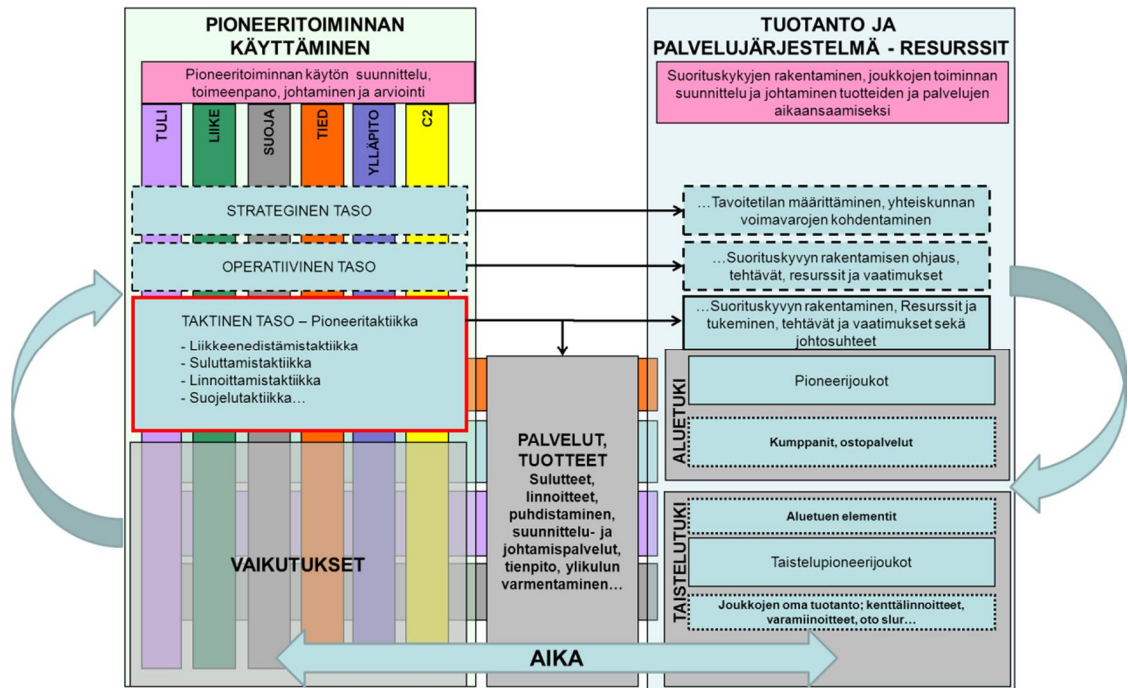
PIONEERITOIMINNAN KÄYTTÄMINEN

Pioneeritoiminnan käytön suunnittelu, toimeenpano, johtaminen ja arviointi

TULI
LIIKE
SUOJA
TIED
YLLÄPITO
C2

STRATEGINEN TASO

OPERATIIVINEN TASO

TAKTINEN TASO – Pioneeritaktiikka
- Liikkeenedistämistaktiikka
- Suluttamistaktiikka
- Linnoittamistaktiikka
- Suojelutaktiikka…

VAIKUTUKSET

TUOTANTO JA PALVELUJÄRJESTELMÄ - RESURSSIT

Suorituskykyjen rakentaminen, joukkojen toiminnan suunnittelu ja johtaminen tuotteiden ja palvelujen aikaansaamiseksi

…Tavoitetilan määrittäminen, yhteiskunnan voimavarojen kohdentaminen

…Suorituskyvyn rakentamisen ohjaus, tehtävät, resurssit ja vaatimukset

…Suorituskyvyn rakentaminen, Resurssit ja tukeminen, tehtävät ja vaatimukset sekä johtosuhteet

PALVELUT, TUOTTEET
Sulutteet, linnoitteet, puhdistaminen, suunnittelu- ja johtamispalvelut, tienpito, ylikulun varmentaminen…

ALUETUKI
Pioneerijoukot
Kumppanit, ostopalvelut

TAISTELUTUKI
Aluetuen elementit
Taistelupioneerijoukot
Joukkojen oma tuotanto; kenttälinnoitteet, varamiinoitteet, oto slur…

AIKA